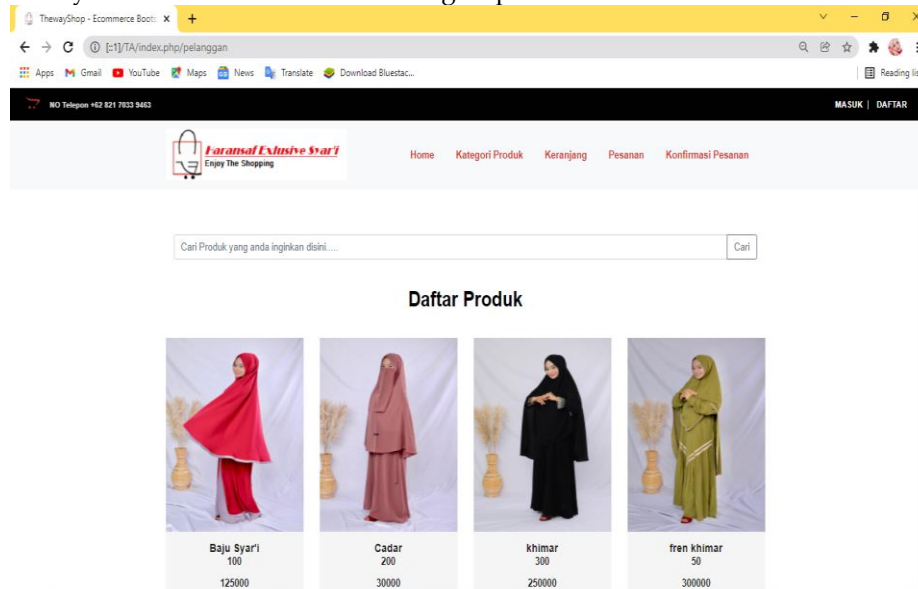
ThewayShop - Ecommerce Boots ×

[::1]/TA/index.php/pelanggan

Apps Gmail YouTube Maps News Translate Download Bluestac...

Reading lis

NO Telepon +62 821 7033 9463

MASUK | DAFTAR

Faransaf Exlusive Syar'i
Enjoy The Shopping

Home Kategori Produk Keranjang Pesanan Konfirmasi Pesanan

Cari Produk yang anda inginkan disini.....

Cari

Daftar Produk

| Baju Syar'i | Cadar | khimar | fren khimar |
|---|---|---|---|
| 100 | 200 | 300 | 50 |
| 125000 | 30000 | 250000 | 300000 |